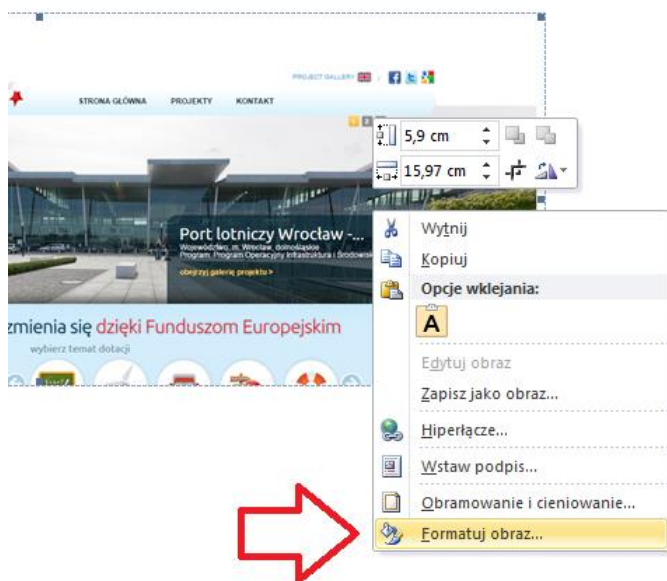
PROJECT GALLERY

STRONA GŁÓWNA PROJEKTY KONTAKT

5,9 cm

15,97 cm

Port lotniczy Wrocław -...

Województwo, m. Wrocław, dolnośląskie

Program: Program Operacyjny Infrastruktura i Środowis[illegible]

obejrzyj galerię projektu >

zmienia się dzięki Funduszom Europejskim

wybierz temat dotacji

Wytnij

Kopiuj

Opcje wklejania:

A

Edytuj obraz

Zapisz jako obraz...

Hiperłącze...

Wstaw podpis...

Obramowanie i cieniowanie...

Formatuj obraz...